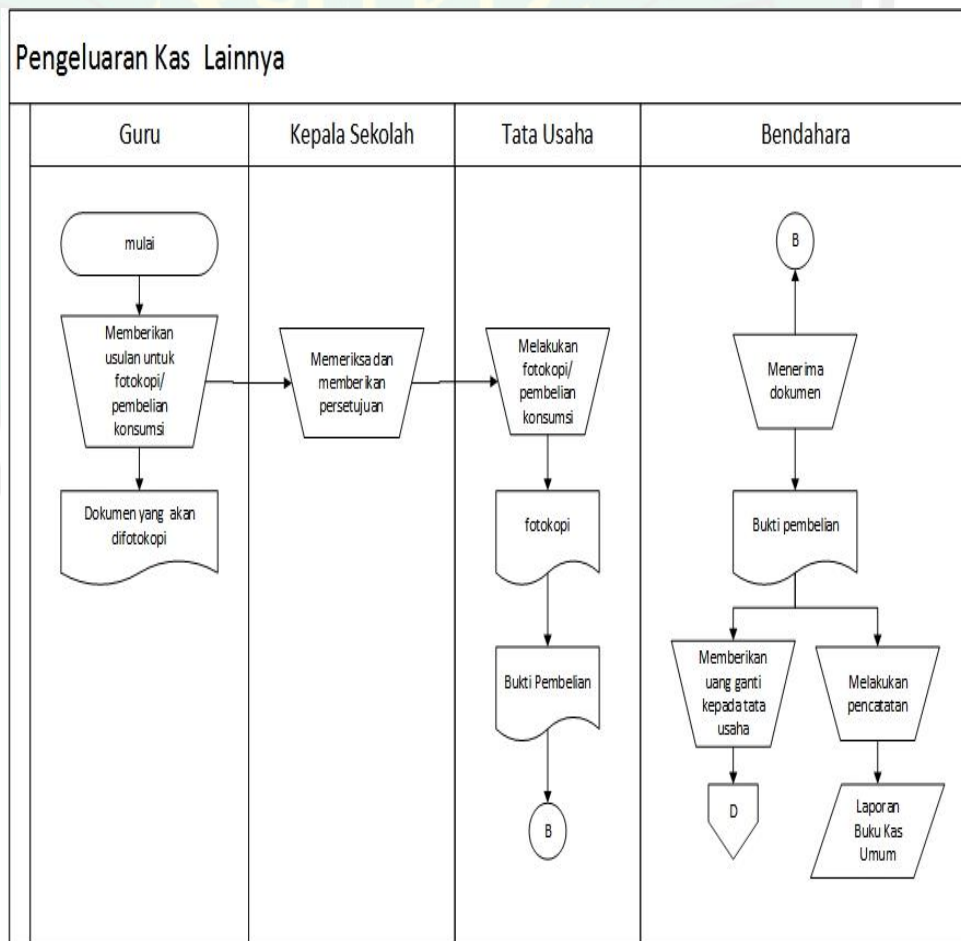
Pengeluaran Kas Lainnya

Guru

Kepala Sekolah

Tata Usaha

Bendahara

mulai

Memberikan usulan untuk fotokopi/ pembelian konsumsi

Dokumen yang akan difotokopi

Memeriksa dan memberikan persetujuan

Melakukan fotokopi/ pembelian konsumsi

fotokopi

Bukti Pembelian

B

B

Menerima dokumen

Bukti pembelian

Memberikan uang ganti kepada tata usaha

D

Melakukan pencatatan

Laporan Buku Kas Umum